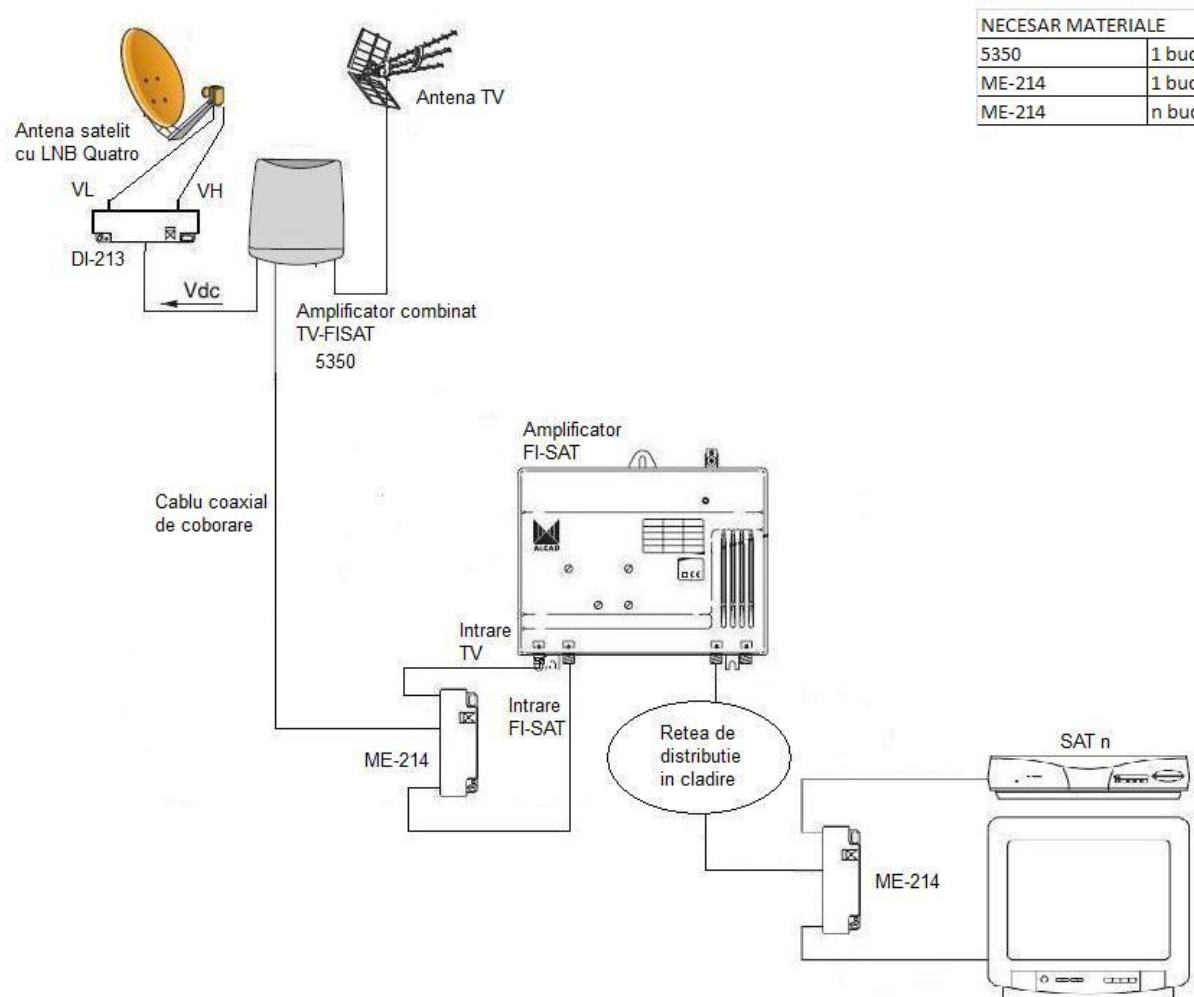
| NECESAR MATERIALE | |
|---|---|
| 5350 | 1 buc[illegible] |
| ME-214 | 1 buc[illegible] |
| ME-214 | n buc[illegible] |

Antena TV

Antena satelit cu LNB Quatro

VL

VH

DI-213

Vdc

Amplificator combinat TV-FISAT 5350

Amplificator FI-SAT

ALCAD

Cablu coaxial de coborare

Intrare TV

Intrare FI-SAT

ME-214

Retea de distributie in cladire

SAT n

ME-214